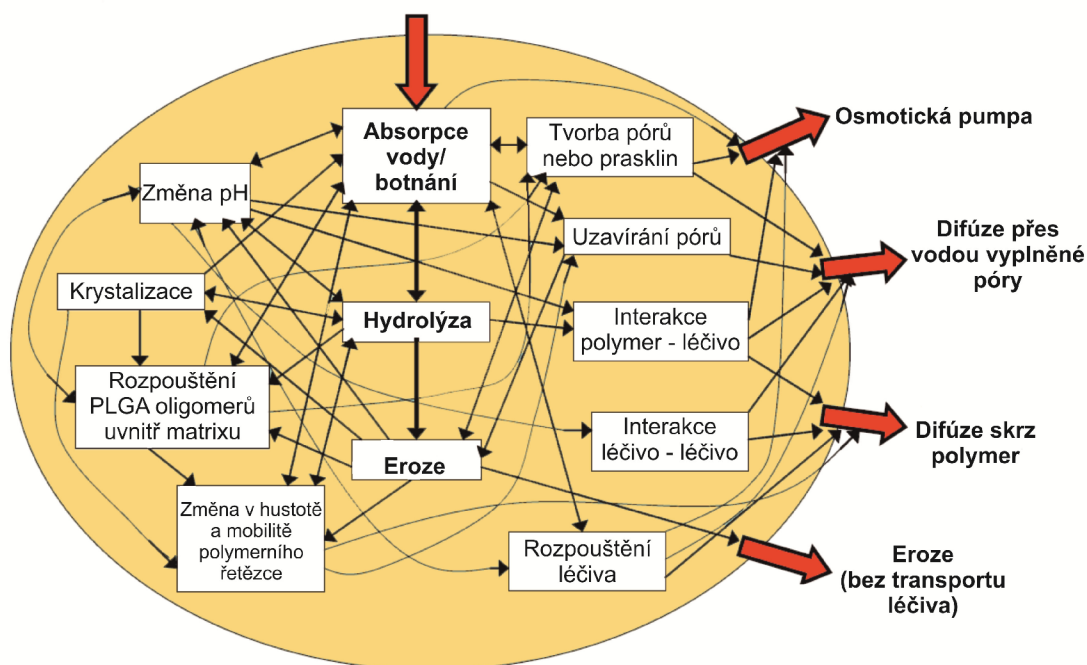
Absorpce vody/ botnání

Tvorba pórů nebo prasklin

Osmotická pumpa

Změna pH

Uzavírání pórů

Difúze přes vodou vyplněné póry

Krystalizace

Hydrolýza

Interakce polymer - léčivo

Rozpouštění PLGA oligomerů uvnitř matrixu

Interakce léčivo - léčivo

Difúze skrz polymer

Eroze

Změna v hustotě a mobilitě polymerního řetězce

Rozpouštění léčiva

Eroze (bez transportu léčiva)